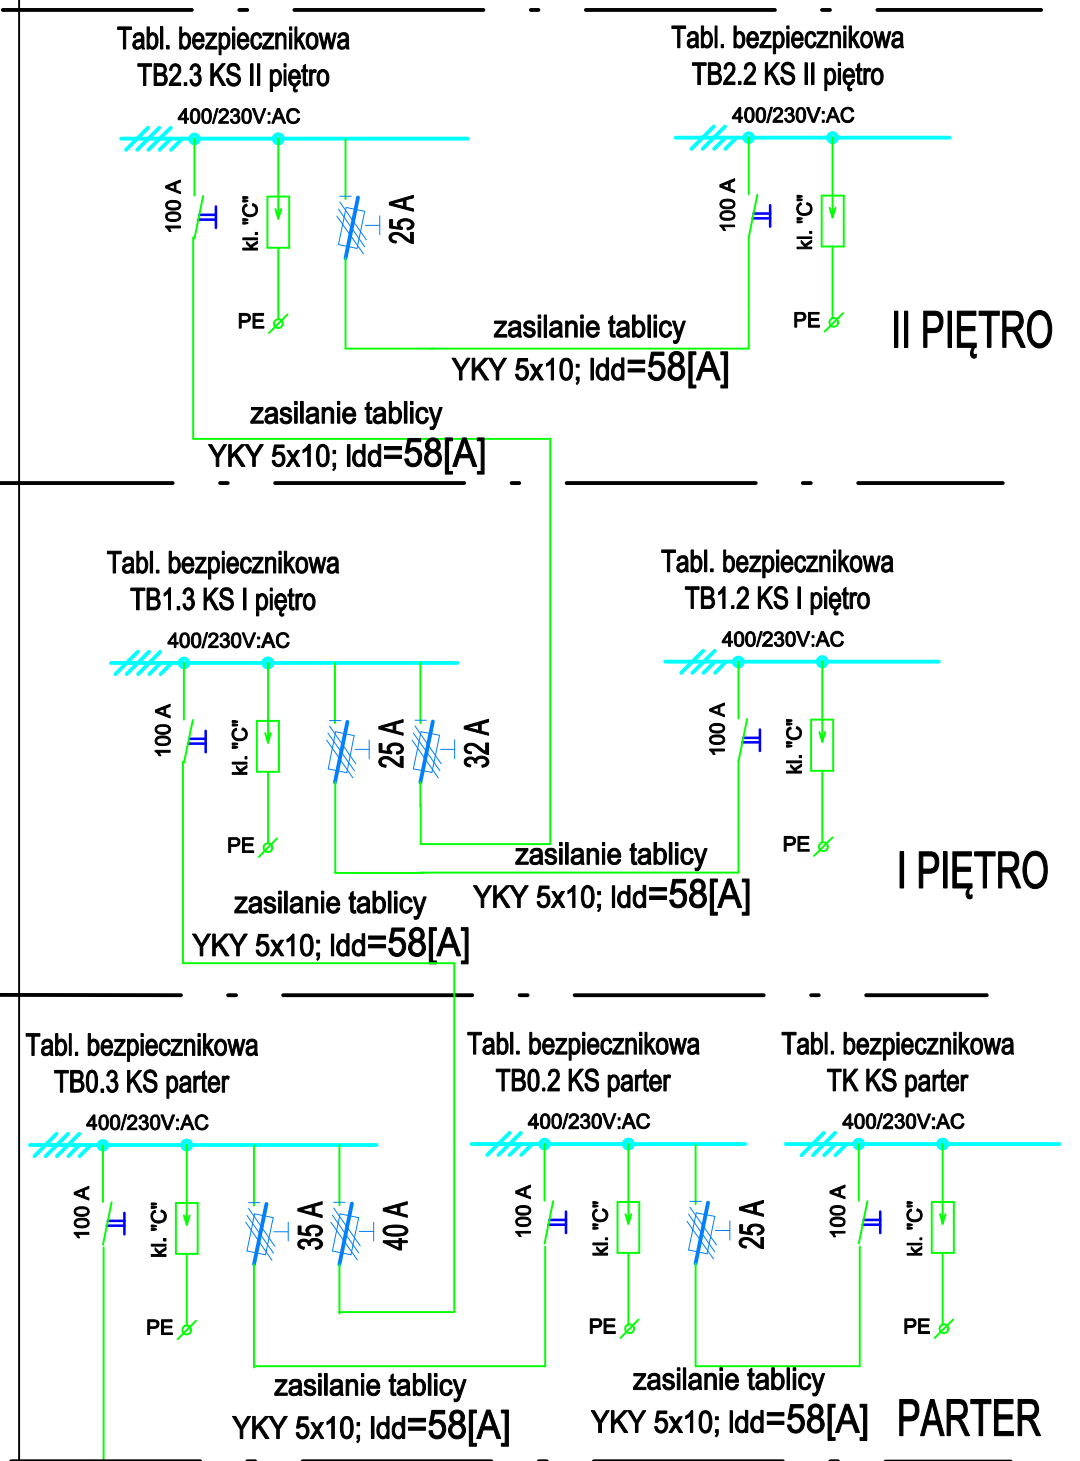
Tabl. bezpiecznikowa
TB2.3 KS II piętro

400/230V:AC

100 A

kl. "C"

25 A

PE

Tabl. bezpiecznikowa
TB2.2 KS II piętro

400/230V:AC

100 A

kl. "C"

PE

zasilanie tablicy
YKY 5x10; Idd=58[A]

II PIĘTRO

zasilanie tablicy
YKY 5x10; Idd=58[A]

Tabl. bezpiecznikowa
TB1.3 KS I piętro

400/230V:AC

100 A

kl. "C"

25 A

32 A

PE

Tabl. bezpiecznikowa
TB1.2 KS I piętro

400/230V:AC

100 A

kl. "C"

PE

zasilanie tablicy
YKY 5x10; Idd=58[A]

I PIĘTRO

zasilanie tablicy
YKY 5x10; Idd=58[A]

Tabl. bezpiecznikowa
TB0.3 KS parter

400/230V:AC

100 A

kl. "C"

35 A

40 A

PE

Tabl. bezpiecznikowa
TB0.2 KS parter

400/230V:AC

100 A

kl. "C"

25 A

PE

Tabl. bezpiecznikowa
TK KS parter

400/230V:AC

100 A

kl. "C"

PE

zasilanie tablicy
YKY 5x10; Idd=58[A]

zasilanie tablicy
YKY 5x10; Idd=58[A]

PARTER